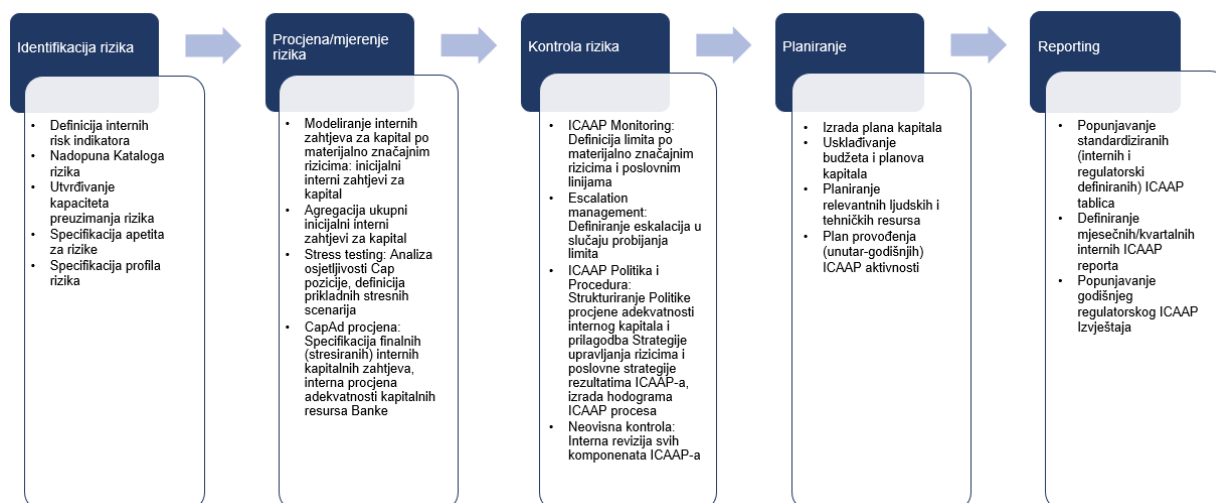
Identifikacija rizika

- Definicija internih risk indikatora
- Nadopuna Kataloga rizika
- Utvrđivanje kapaciteta preuzimanja rizika
- Specifikacija apetita za rizike
- Specifikacija profila rizika

Procjena/mjerenje rizika

- Modeliranje internih zahtjeva za kapital po materijalno značajnim rizicima: inicijalni interni zahtjevi za kapital
- Agregacija ukupni inicijalni interni zahtjevi za kapital
- Stress testing: Analiza osjetljivosti Cap pozicije, definicija prikladnih stresnih scenarija
- CapAd procjena: Specifikacija finalnih (stresiranih) internih kapitalnih zahtjeva, interna procjena adekvatnosti kapitalnih resursa Banke

Kontrola rizika

- ICAAP Monitoring: Definicija limita po materijalno značajnim rizicima i poslovnim linijama
- Escalation management: Definiranje eskalacija u slučaju probijanja limita
- ICAAP Politika i Procedura: Strukturiranje Politike procjene adekvatnosti internog kapitala i prilagodba Strategije upravljanja rizicima i poslovne strategije rezultatima ICAAP-a, izrada hodograma ICAAP procesa
- Neovisna kontrola: Interna revizija svih komponenata ICAAP-a

Planiranje

- Izrada plana kapitala
- Usklađivanje budžeta i planova kapitala
- Planiranje relevantnih ljudskih i tehničkih resursa
- Plan provođenja (unutar-godišnjih) ICAAP aktivnosti

Reporting

- Popunjavanje standardiziranih (internih i regulatorski definiranih) ICAAP tablica
- Definiranje mjesečnih/kvartalnih internih ICAAP reporta
- Popunjavanje godišnjeg regulatorskog ICAAP Izvještaja